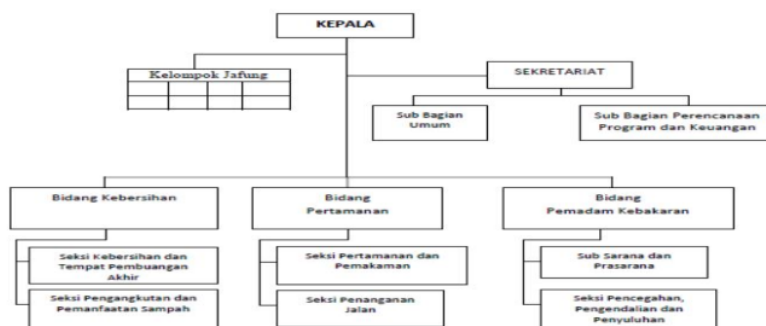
KEPALA

Kelompok Jafung

SEKRETARIAT

Sub Bagian Umum

Sub Bagian Perencanaan Program dan Keuangan

Bidang Kebersihan

Seksi Kebersihan dan Tempat Pembuangan Akhir

Seksi Pengangkutan dan Pemanfaatan Sampah

Bidang Pertamanan

Seksi Pertamanan dan Pemakaman

Seksi Penanganan Jalan

Bidang Pemadam Kebakaran

Sub Sarana dan Prasarana

Seksi Pencegahan, Pengendalian dan Penyuluhan